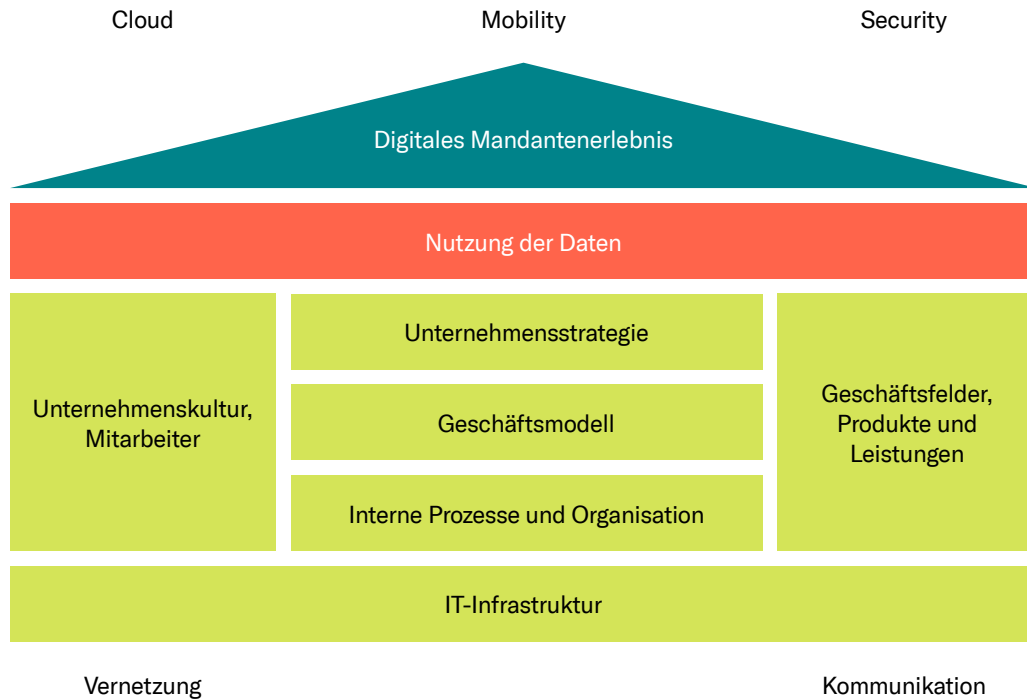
Cloud

Mobility

Security

Digitales Mandantenerlebnis

Nutzung der Daten

Unternehmenskultur, Mitarbeiter

Unternehmensstrategie

Geschäftsmodell

Interne Prozesse und Organisation

Geschäftsfelder, Produkte und Leistungen

IT-Infrastruktur

Vernetzung

Kommunikation